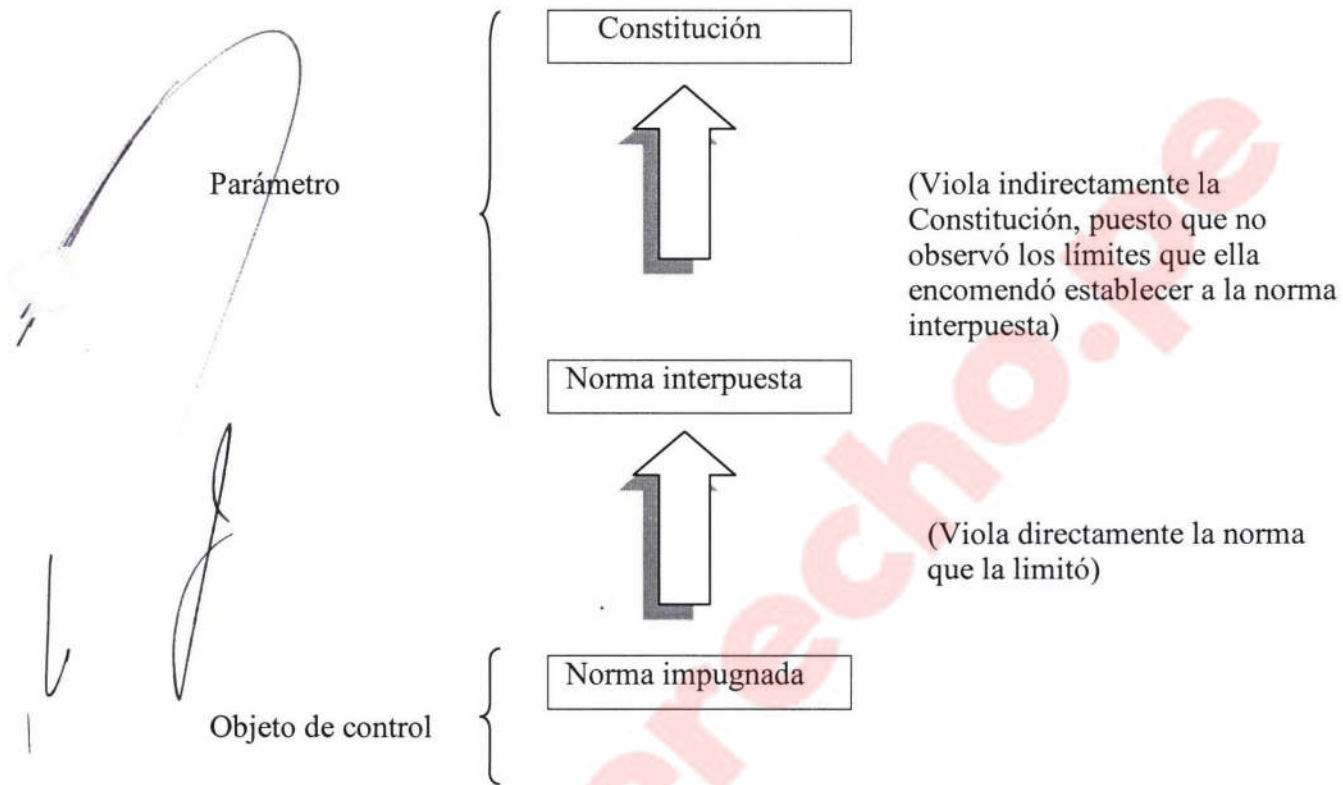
Constitución

Parámetro

(Viola indirectamente la Constitución, puesto que no observó los límites que ella encomendó establecer a la norma interpuesta)

Norma interpuesta

(Viola directamente la norma que la limitó)

Norma impugnada

Objeto de control

echo.pe